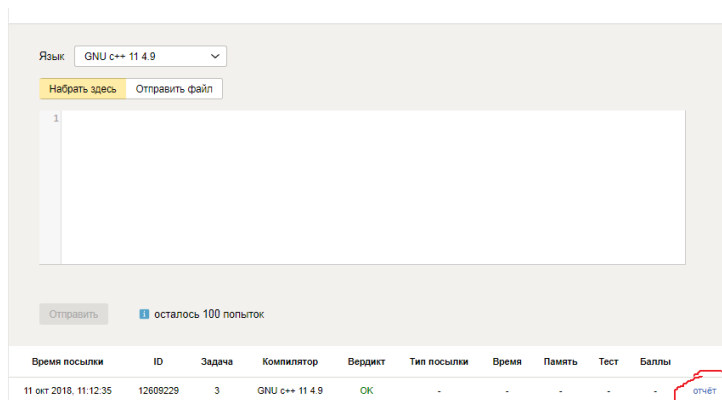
Язык GNU c++ 11 4.9

Набрать здесь Отправить файл

1

Отправить

i осталось 100 попыток

| Время посылки | ID | Задача | Компилятор | Вердикт | Тип посылки | Время | Память | Тест | Баллы | |
|---|---|---|---|---|---|---|---|---|---|---|
| 11 окт 2018, 11:12:35 | 12609229 | 3 | GNU c++ 11 4.9 | OK | - | - | - | - | - | отчёт |